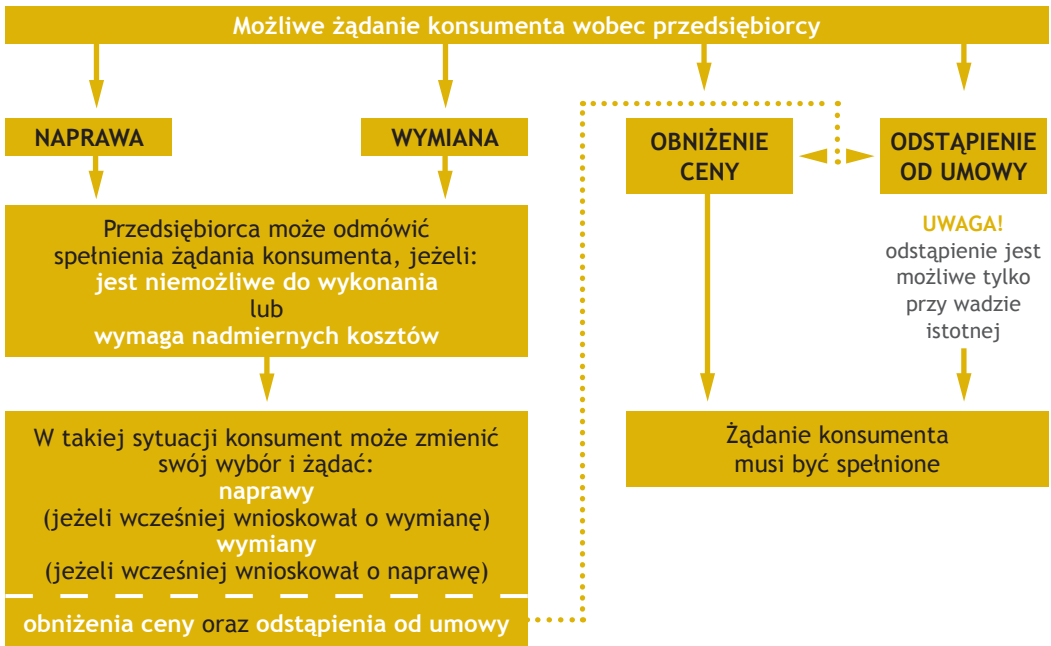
Możliwe żądanie konsumenta wobec przedsiębiorcy

NAPRAWA

WYMIANA

OBNIŻENIE CENY

ODSTĄPIENIE OD UMOWY

Przedsiębiorca może odmówić spełnienia żądania konsumenta, jeżeli:
jest niemożliwe do wykonania
lub
wymaga nadmiernych kosztów

UWAGA!
odstąpienie jest możliwe tylko przy wadzie istotnej

W takiej sytuacji konsument może zmienić swój wybór i żądać:
naprawy
(jeżeli wcześniej wnioskował o wymianę)
wymiany
(jeżeli wcześniej wnioskował o naprawę)

obniżenia ceny oraz odstąpienia od umowy

Żądanie konsumenta musi być spełnione